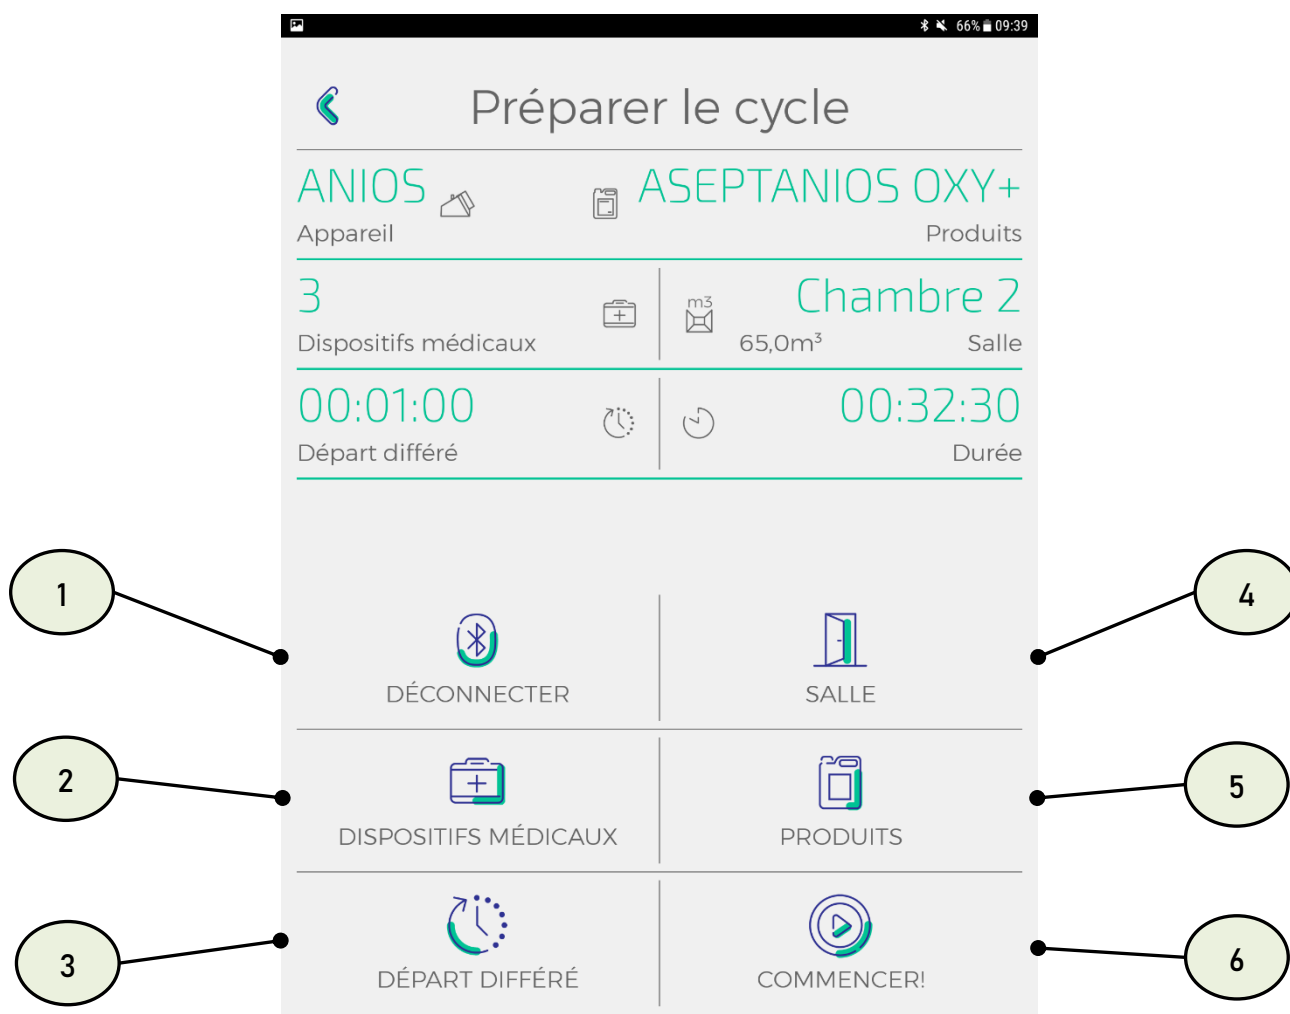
66% 09:39

Préparer le cycle

ANIOS
Appareil

ASEPTANIOS OXY+
Produits

3
Dispositifs médicaux

m3

Chambre 2
65,0m³
Salle

00:01:00
Départ différé

00:32:30
Durée

1

DÉCONNECTER

4

SALLE

2

DISPOSITIFS MÉDICAUX

5

PRODUITS

3

DÉPART DIFFÉRÉ

6

COMMENCER!